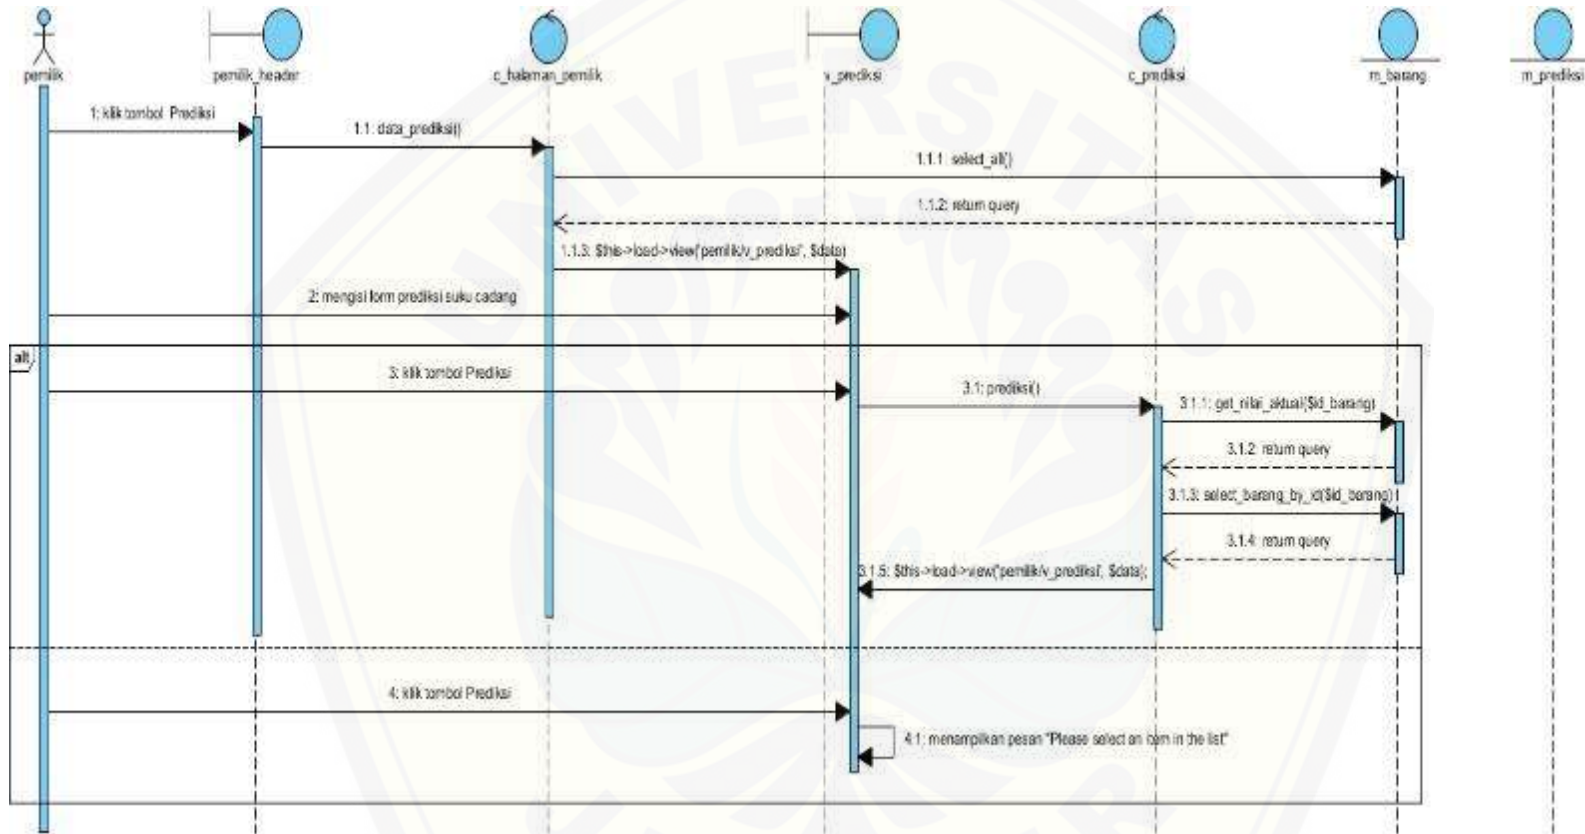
pemilik

pemilik_header

c_halaman_pemilik

v_prediksi

c_prediksi

m_barang

m_prediksi

1: klik tombol Prediksi

1.1: data_prediksi()

1.1.1: select_all()

1.1.2: return query

1.1.3: $this->load->view('pemilik/v_prediksi', $data)

2: mengisi form prediksi suku cadang

alt

3: klik tombol Prediksi

3.1: prediksi()

3.1.1: get_nilai_aktual($id_barang)

3.1.2: return query

3.1.3: select_barang_by_id($id_barang)

3.1.4: return query

3.1.5: $this->load->view('pemilik/v_prediksi', $data);

4: klik tombol Prediksi

4.1: menampilkan pesan "Please select an item in the list"